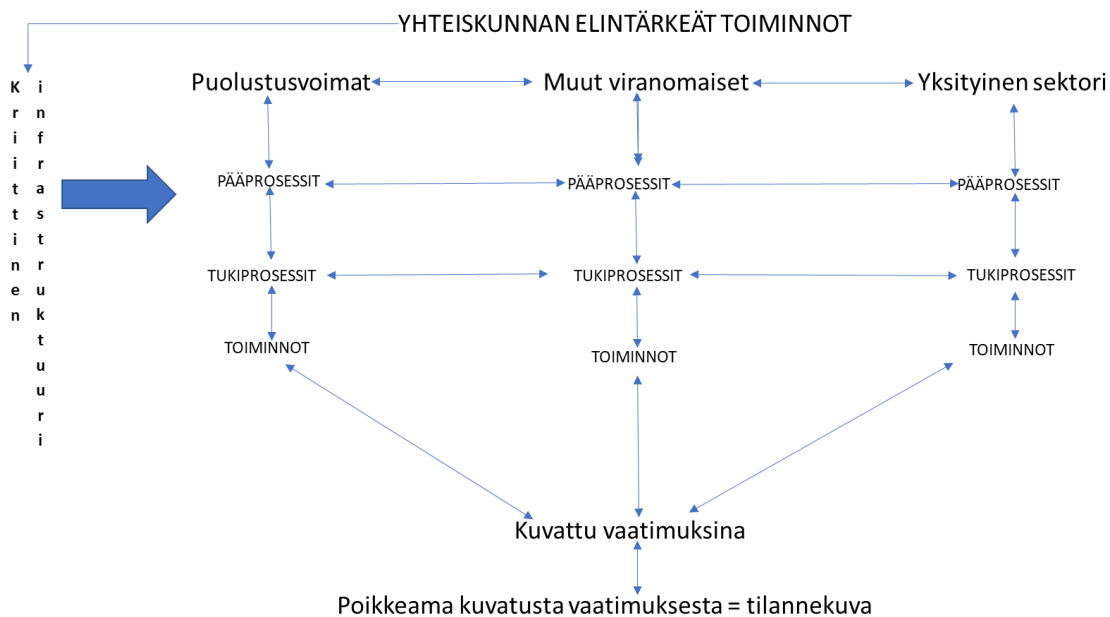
YHTEISKUNNAN ELINTÄRKEÄT TOIMINNOT

Kriittinen infrastruktuuri

Puolustusvoimat
Muut viranomaiset
Yksityinen sektori

PÄÄPROSESSIT
PÄÄPROSESSIT
PÄÄPROSESSIT

TUKIPROSESSIT
TUKIPROSESSIT
TUKIPROSESSIT

TOIMINNOT
TOIMINNOT
TOIMINNOT

Kuvattu vaatimuksina

Poikkeama kuvatusta vaatimuksesta = tilannekuva